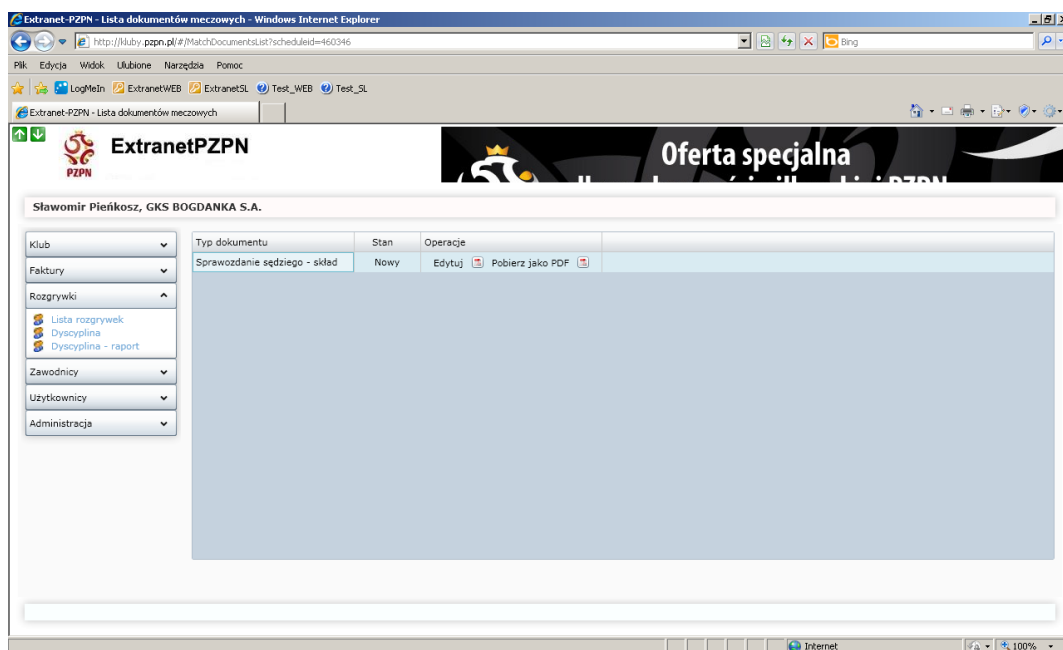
Extranet-PZPN - Lista dokumentów meczowych - Windows Internet Explorer

http://kluby.pzpn.pl/#/MatchDocumentsList?scheduleid=460346

Bing

Plik Edycja Widok Ulubione Narzędzia Pomoc

LogMeIn ExtranetWEB ExtranetSL Test_WEB Test_SL

Extranet-PZPN - Lista dokumentów meczowych

PZPN

ExtranetPZPN

Oferta specjalna

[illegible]

Sławomir Pieńkosz, GKS BOGDANKA S.A.

Klub

Faktury

Rozgrywki

Lista rozgrywek
Dyscyplina
Dyscyplina - raport

Zawodnicy

Użytkownicy

Administracja

| Typ dokumentu | Stan | Operacje |
|---|---|---|
| Sprawozdanie sędziego - skład | Nowy | Edytuj Pobierz jako PDF |

Internet

100%